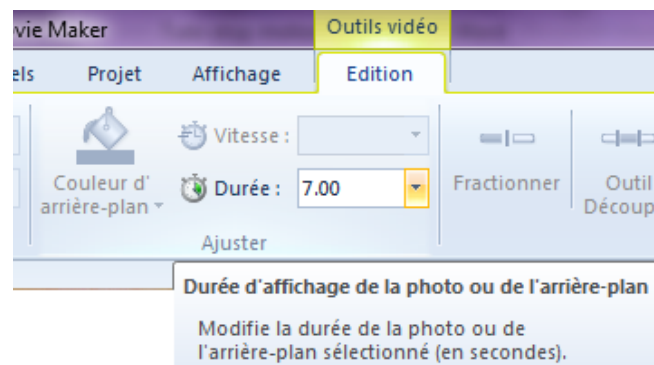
vie Maker
Outils vidéo
els Projet Affichage Edition
Couleur d' arrière-plan
Vitesse :
Durée : 7.00
Ajuster
Fractionner
Outil Découp
Durée d'affichage de la photo ou de l'arrière-plan
Modifie la durée de la photo ou de l'arrière-plan sélectionné (en secondes).